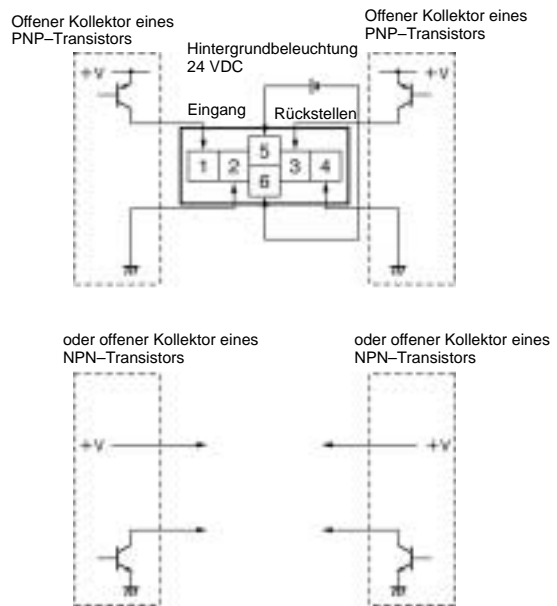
Offener Kollektor eines PNP–Transistors

Offener Kollektor eines PNP–Transistors

Hintergrundbeleuchtung 24 VDC

+V

+V

Eingang

Rückstellen

1

2

5

6

3

4

oder offener Kollektor eines NPN–Transistors

oder offener Kollektor eines NPN–Transistors

+V

+V